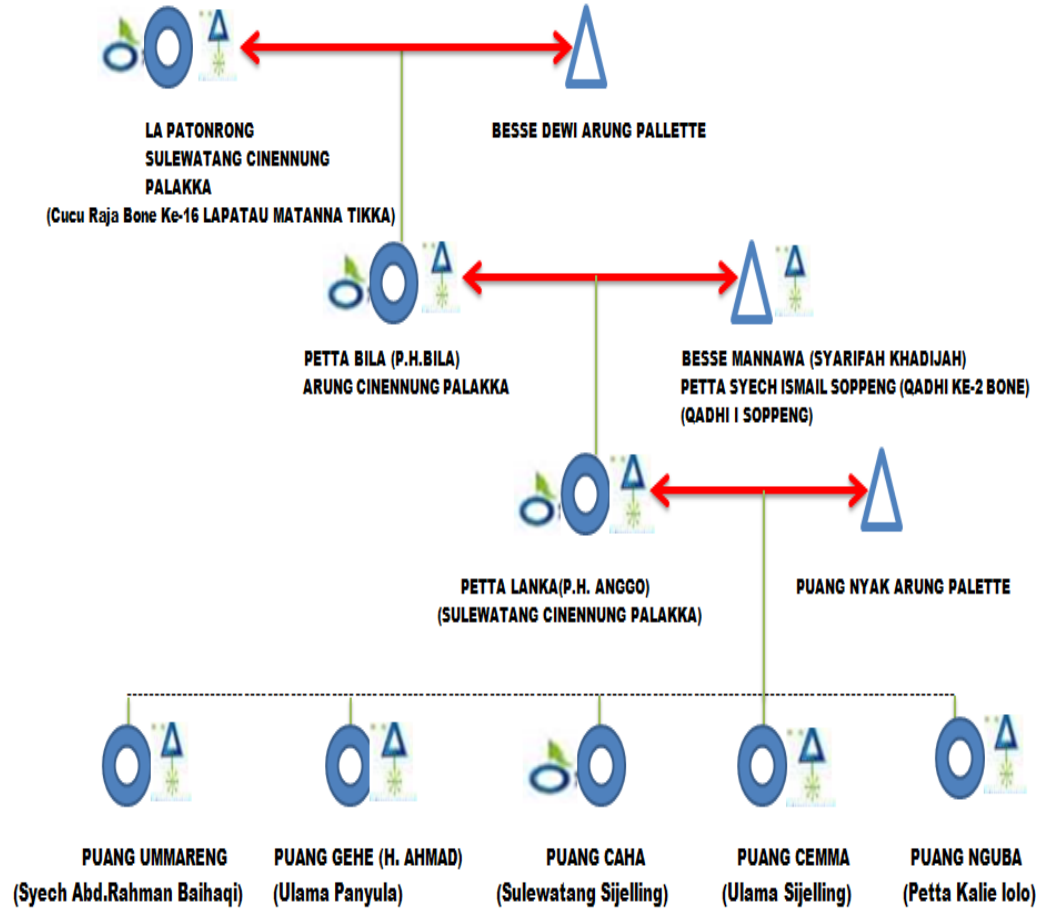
LA PATONRONG
SULEWATANG CINENNUNG
PALAKKA
(Cucu Raja Bone Ke-16 LAPATAU MATANNA TIKKA)

BESSE DEWI ARUNG PALLETTE

PETTA BILA (P.H.BILA)
ARUNG CINENNUNG PALAKKA

BESSE MANNAWA (SYARIFAH KHADIJAH)
PETTA SYECH ISMAIL SOPPENG (QADHI KE-2 BONE)
(QADHI I SOPPENG)

PETTA LANKA(P.H. ANGGO)
(SULEWATANG CINENNUNG PALAKKA)

PUANG NYAK ARUNG PALETTE

PUANG UMMARENG
(Syech Abd.Rahman Baihaqi)

PUANG GEHE (H. AHMAD)
(Ulama Panyula)

PUANG CAHA
(Sulewatang Sijelling)

PUANG CEMMA
(Ulama Sijelling)

PUANG NGUBA
(Petta Kalie lolo)